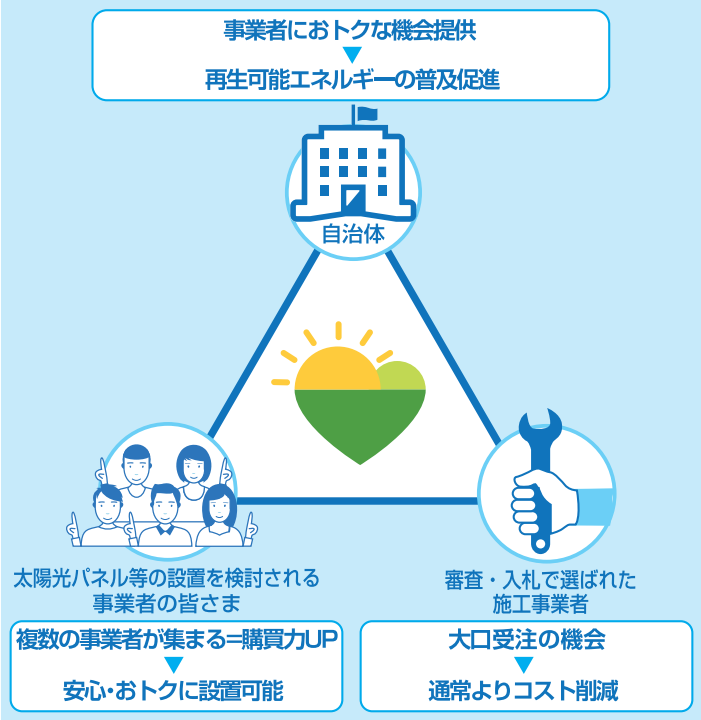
事業者におトクな機会提供
▼
再生可能エネルギーの普及促進

自治体

太陽光パネル等の設置を検討される事業者の皆さま

複数の事業者が集まる=購買力UP
▼
安心・おトクに設置可能

審査・入札で選ばれた施工事業者

大口受注の機会
▼
通常よりコスト削減